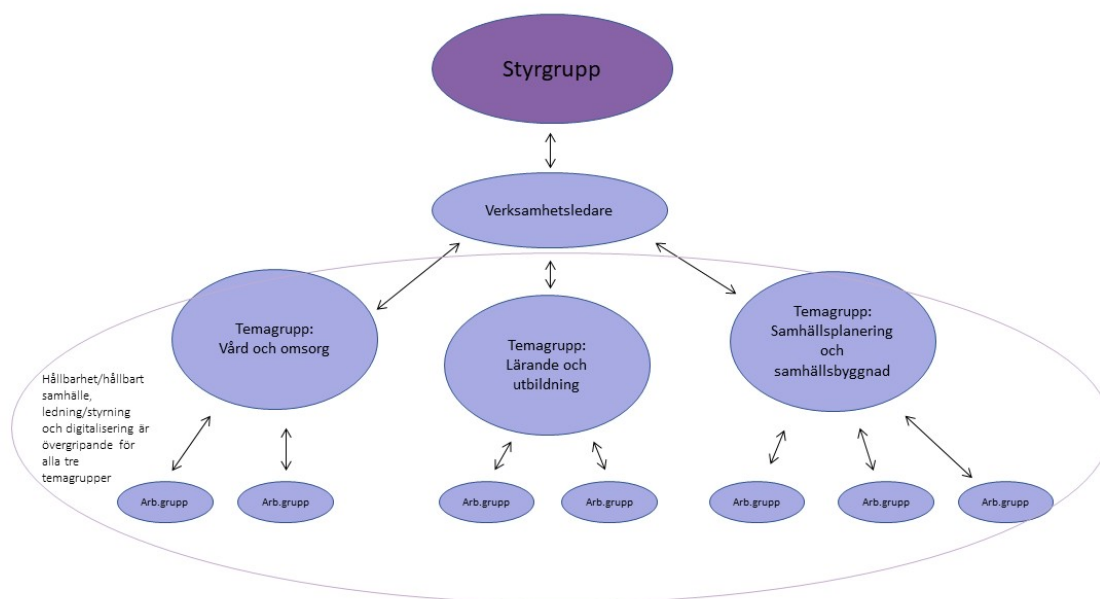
Styrgrupp

Verksamhetsledare

Temagrupp: Vård och omsorg

Temagrupp: Lärande och utbildning

Temagrupp: Samhällsplanering och samhällsbyggnad

Hållbarhet/hållbart samhälle, ledning/styrning och digitalisering är övergripande för alla tre temagrupper

Arb.grupp

Arb.grupp

Arb.grupp

Arb.grupp

Arb.grupp

Arb.grupp

Arb.grupp